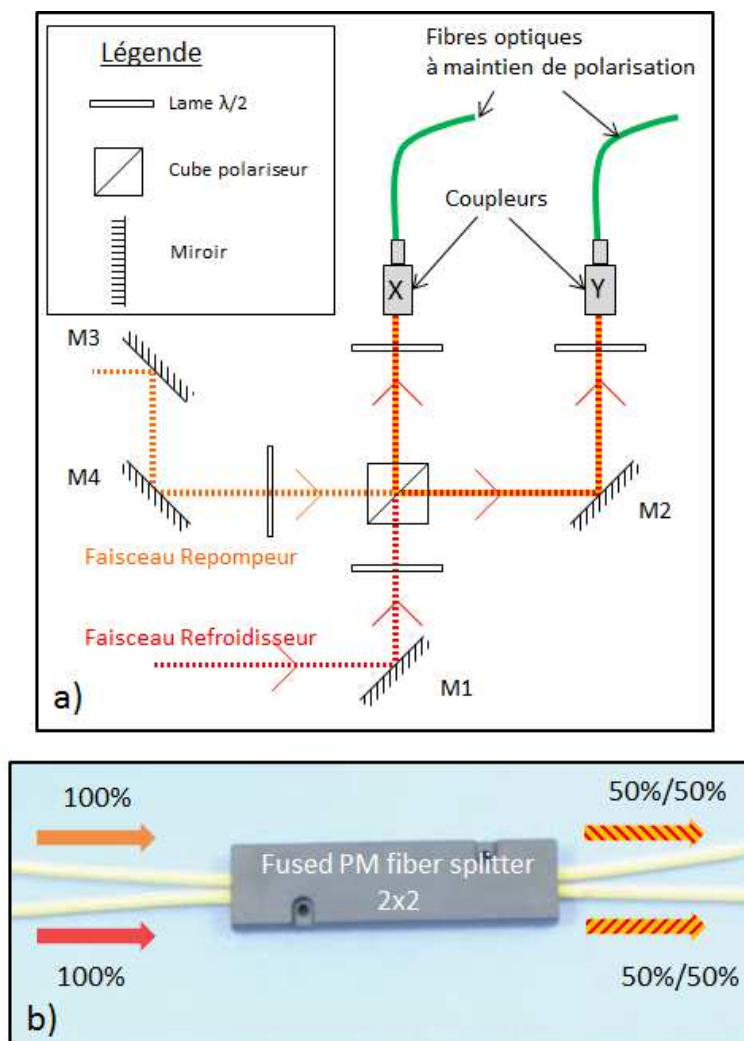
Légende

Lame $\lambda/2$

Cube polariseur

Miroir

Fibres optiques
à maintien de polarisation

Coupleurs

X

Y

M3

M4

M2

Faisceau Repompeur

Faisceau Refroidisseur

M1

a)

100%

50%/50%

Fused PM fiber splitter
2x2

100%

50%/50%

b)